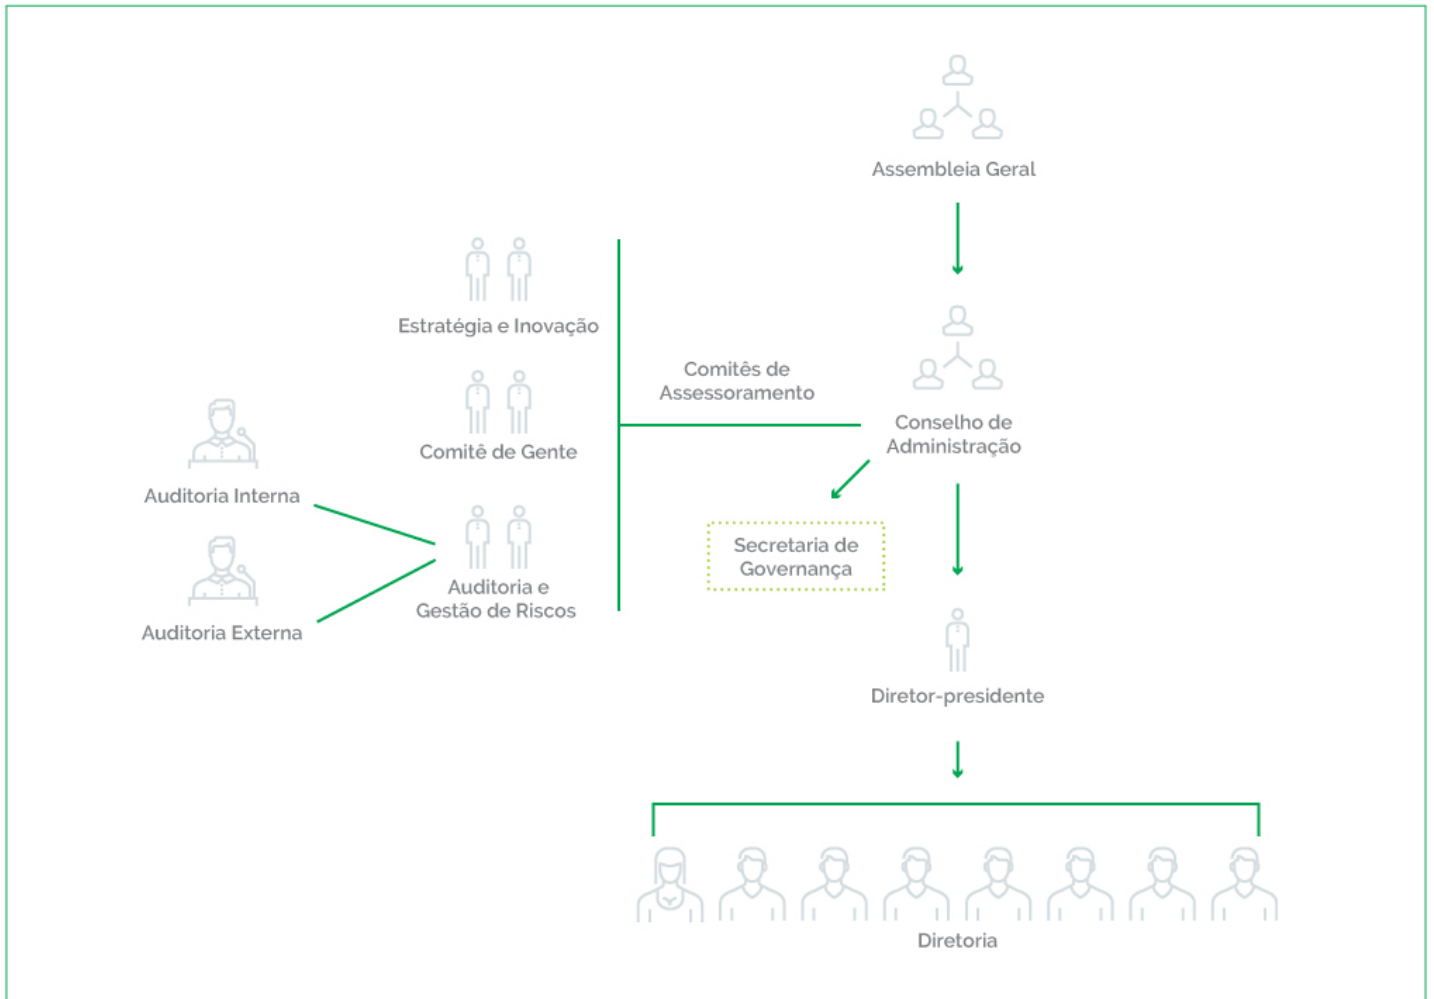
Assembleia Geral

Estratégia e Inovação

Comitês de Assessoramento

Conselho de Administração

Comitê de Gente

Auditoria Interna

Auditoria Externa

Auditoria e Gestão de Riscos

Secretaria de Governança

Diretor-presidente

Diretoria